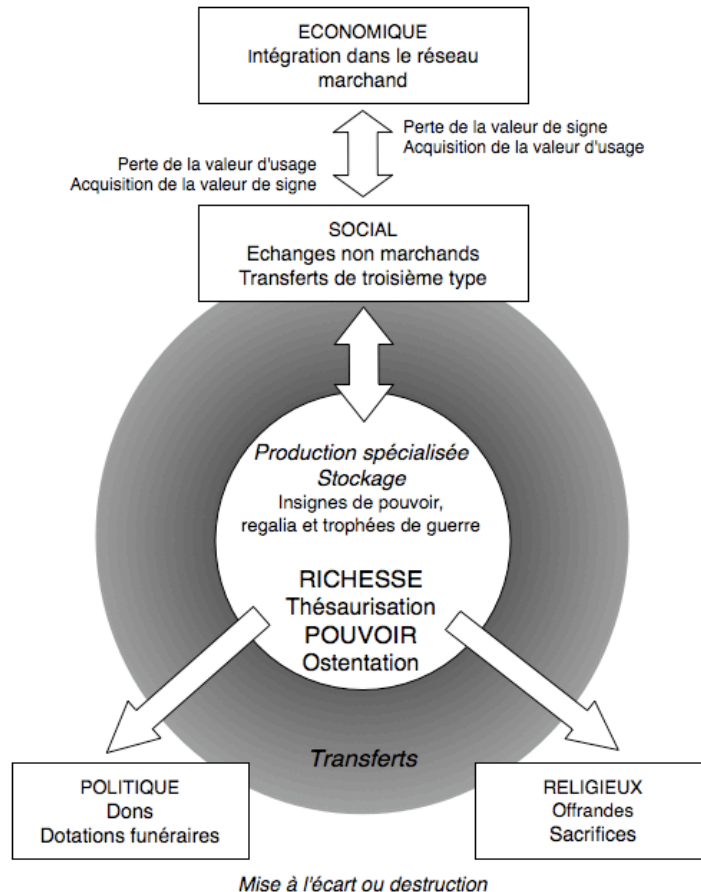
ECONOMIQUE
Intégration dans le réseau marchand

Perte de la valeur de signe
Acquisition de la valeur d'usage

Perte de la valeur d'usage
Acquisition de la valeur de signe

SOCIAL
Echanges non marchands
Transferts de troisième type

Production spécialisée
Stockage
Insignes de pouvoir, regalia et trophées de guerre

RICHESSE
Thésaurisation
POUVOIR
Ostentation

Transferts

POLITIQUE
Dons
Dotations funéraires

RELIGIEUX
Offrandes
Sacrifices

Mise à l'écart ou destruction